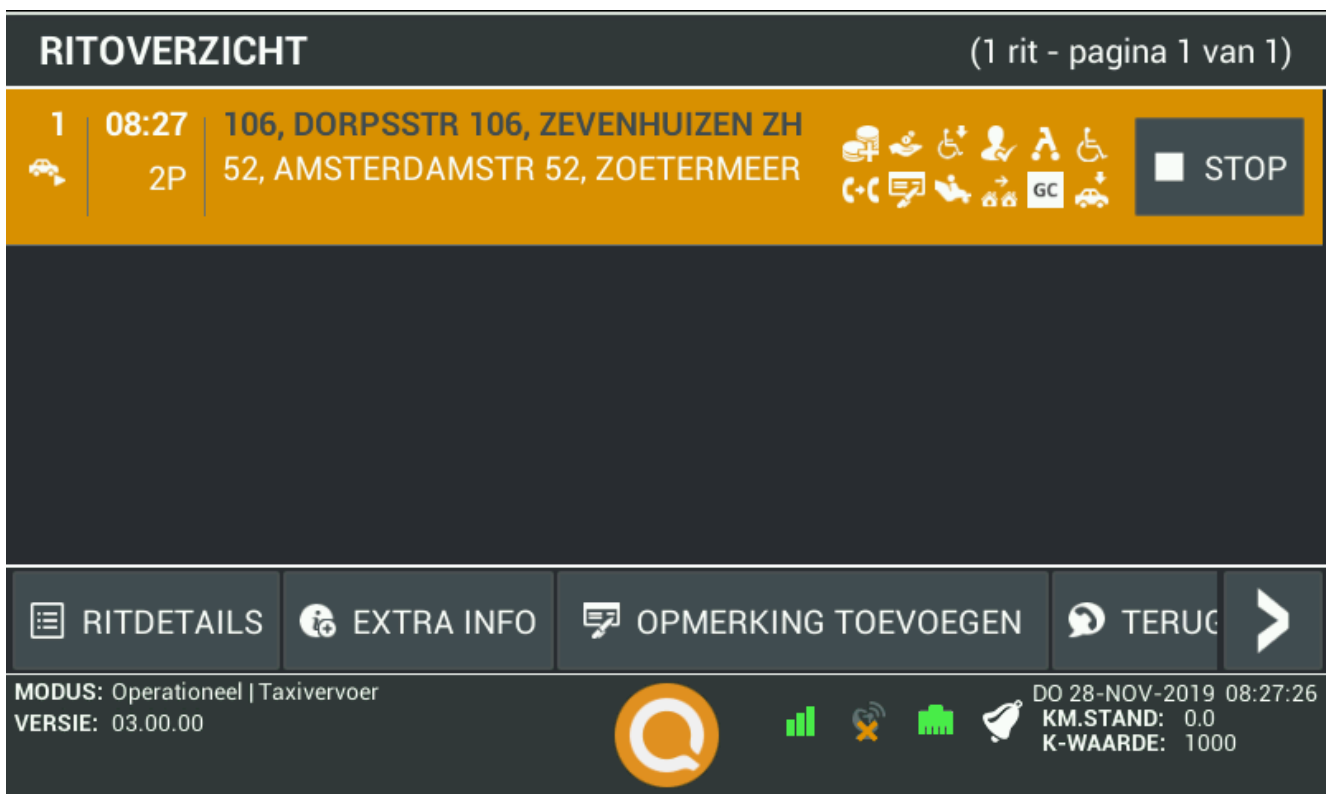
RITOVERZICHT (1 rit - pagina 1 van 1)

1 08:27 106, DORPSSTR 106, ZEVENHUIZEN ZH
2P 52, AMSTERDAMSTR 52, ZOETERMEER

GC

STOP

RITDETAILS EXTRA INFO OPMERKING TOEVOEGEN TERUG

MODUS: Operationeel | Taxivervoer
VERSIE: 03.00.00

DO 28-NOV-2019 08:27:26
KM.STAND: 0.0
K-WAARDE: 1000